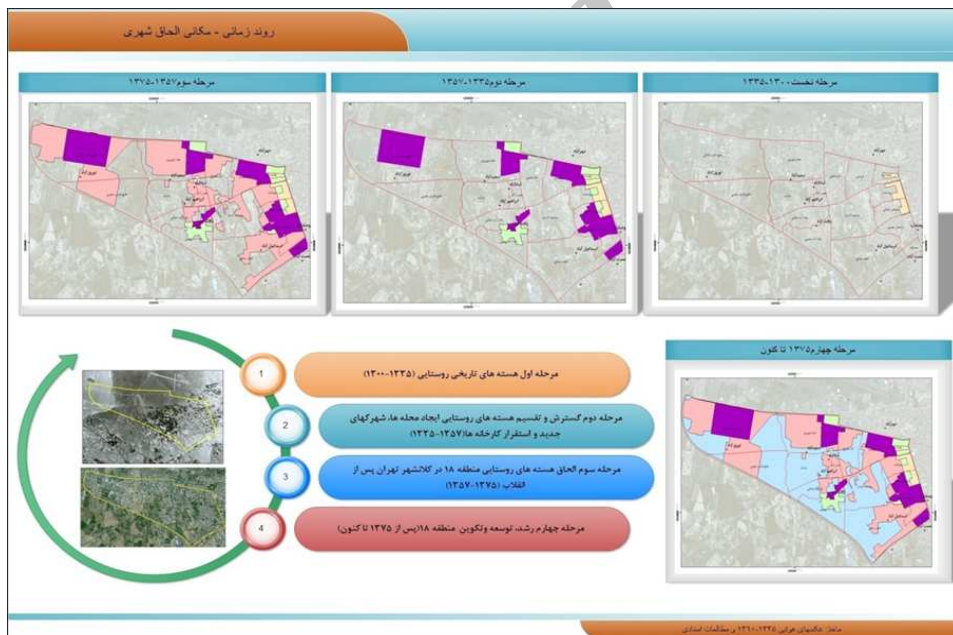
روند زمانی - مکانی الحاق شهری

مرحله سوم۱۳۵۷-۱۳۷۵

مرحله دوم۱۳۳۵-۱۳۵۷

مرحله نخست ۱۳۰۰-۱۳۳۵

مرحله چهارم۱۳۷۵ تا کنون

1
مرحله اول هسته های تاریخی روستایی (۱۳۰۰-۱۳۳۵)

2
مرحله دوم گسترش و تقسیم هسته های روستایی ایجاد محله ها، شهرکهای جدید و استقرار کارخانه ها(۱۳۳۵-۱۳۵۷)

3
مرحله سوم الحاق هسته های روستایی منطقه ۱۸ در کلانشهر تهران پس از انقلاب (۱۳۵۷-۱۳۷۵)

4
مرحله چهارم رشد، توسعه وتکوین منطقه ۱۸(پس از ۱۳۷۵ تا کنون)

ماخذ: عکسهای هوایی ۱۳۳۵-۱۳۹۰ و مطالعات اسنادی